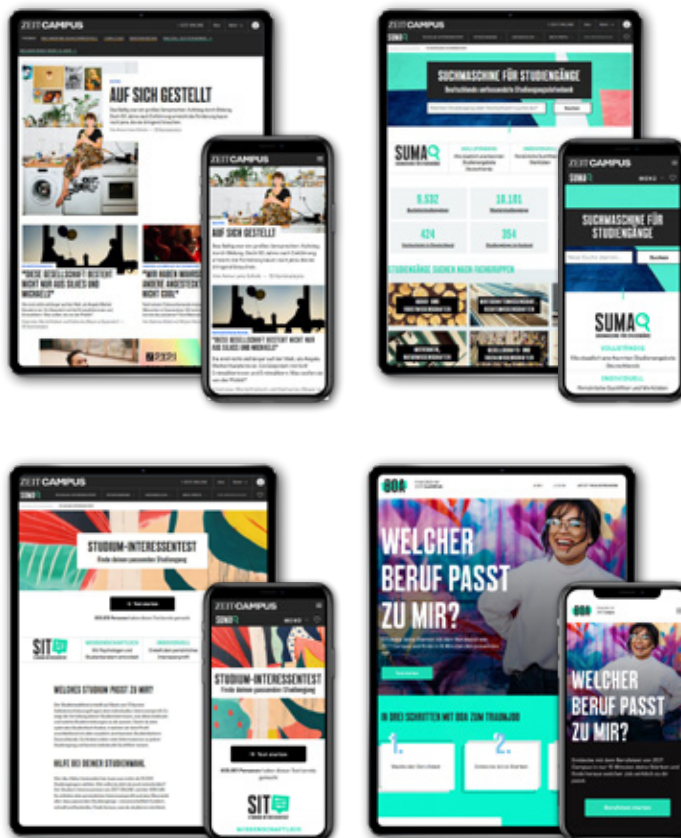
ZEIT CAMPUS

AUF SICH GESTELLT

"DIESE GESELLSCHAFT BESTEHT NICHT NUR AUS SILKES UND MICHAELS"

"WIR HABEN WAHRE ANDERE ANGESTELLTE NICHT GUT"

ZEIT CAMPUS

AUF SICH GESTELLT

"DIESE GESELLSCHAFT BESTEHT NICHT NUR AUS SILKES UND MICHAELS"

ZEIT CAMPUS

SUMA

SUCHMASCHINE FÜR STUDIENGÄNGE

Suchen

SUMA

9.532

18.181

424

354

STUDIENGÄNGE SUCHEN NACH FACHGRUPPEN

ZEIT CAMPUS

SUMA

SUCHMASCHINE FÜR STUDIENGÄNGE

Suchen

SUMA

VOLLSTÄNDIG

INDIVIDUELL

ZEIT CAMPUS

SIT

STUDIUM-INTERESSENTEST

Finde deinen passenden Studiengang

Test starten

SIT

WISSENSCHAFTLICH

INDIVIDUELL

WELCHES STUDIUM PASST ZU MIR?

HILFE BEI DEINER STUDIENWAHL

ZEIT CAMPUS

SIT

STUDIUM-INTERESSENTEST

Finde deinen passenden Studiengang

Test starten

SIT

WISSENSCHAFTLICH

BOA

WELCHER BERUF PASST ZU MIR?

Test starten

IN DREI SCHRITTEN MIT BOA ZUM TRAUMJOB

1.

2.

BOA

WELCHER BERUF PASST ZU MIR?

Berufstest starten